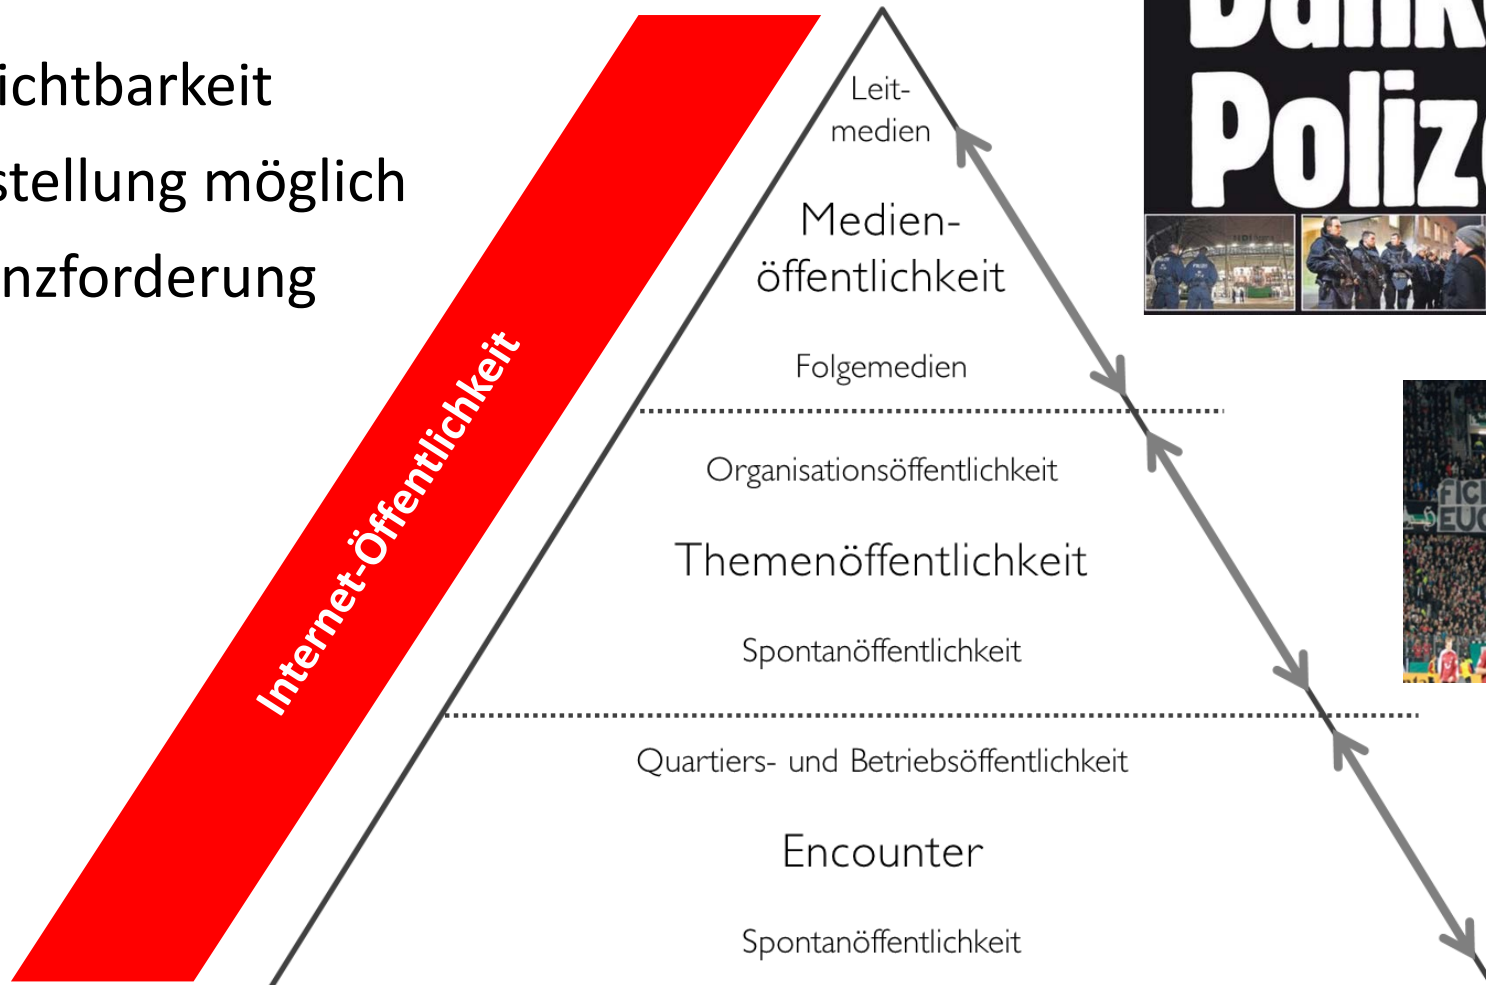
ichtbarkeit
stellung möglich
nzforderung

Internet-Öffentlichkeit

Leit-
medien

Medien-
öffentlichkeit

Folgemedien

Organisationsöffentlichkeit

Themenöffentlichkeit

Spontanöffentlichkeit

Quartiers- und Betriebsöffentlichkeit

Encounter

Spontanöffentlichkeit

Polize

FICI
EUC